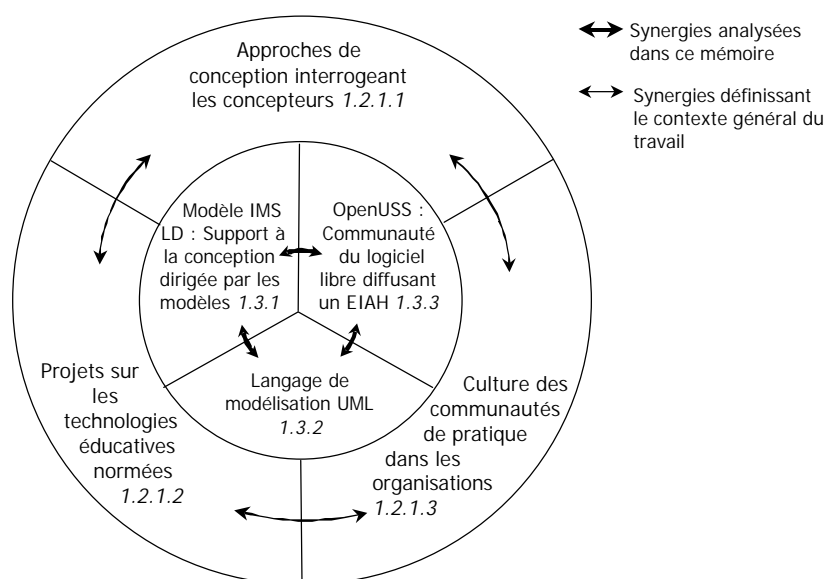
Synergies analysées dans ce mémoire

Synergies définissant le contexte général du travail

Approches de conception interrogeant les concepteurs *1.2.1.1*

Modèle IMS LD : Support à la conception dirigée par les modèles *1.3.1*

OpenUSS : Communauté du logiciel libre diffusant un EIAH *1.3.3*

Langage de modélisation UML *1.3.2*

Projets sur les technologies éducatives normées *1.2.1.2*

Culture des communautés de pratique dans les organisations *1.2.1.3*